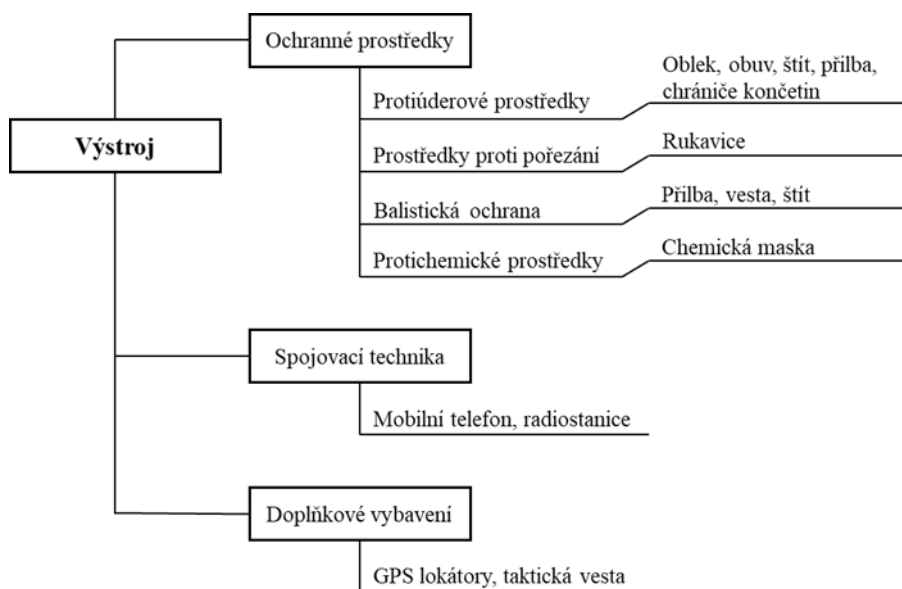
Výstroj

Ochranné prostředky

Protiúderové prostředky

Oblek, obuv, štít, přilba, chrániče končetin

Prostředky proti pořezání

Rukavice

Balistická ochrana

Přilba, vesta, štít

Protichemické prostředky

Chemická maska

Spojovací technika

Mobilní telefon, radiostanice

Doplňkové vybavení

GPS lokátory, taktická vesta